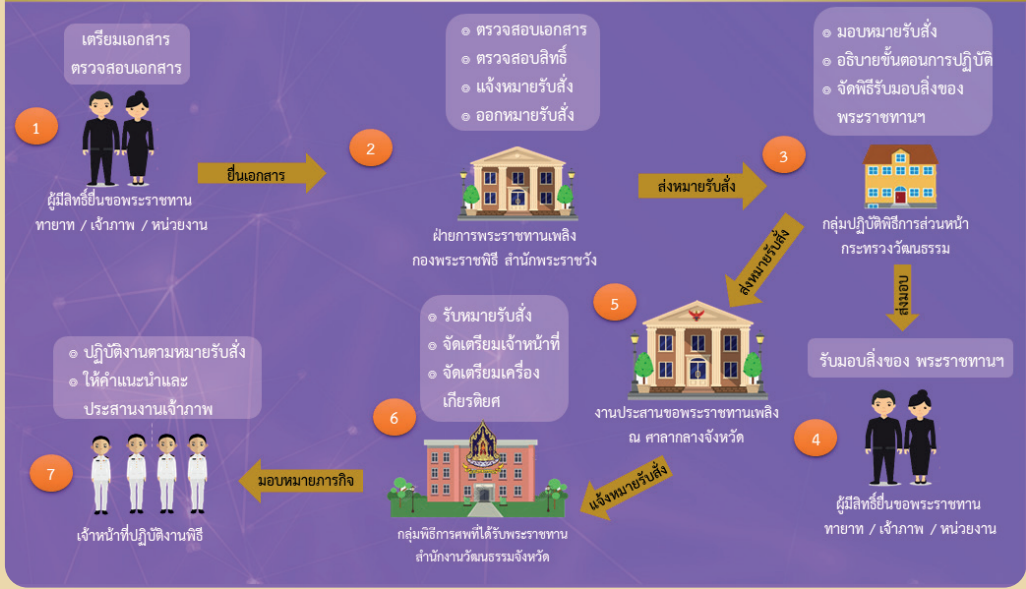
เตรียมเอกสาร
ตรวจสอบเอกสาร

1

ผู้มีสิทธิ์ยื่นขอพระราชทาน
ทายาท / เจ้าภาพ / หน่วยงาน

ยื่นเอกสาร

2

◉ ตรวจสอบเอกสาร
◉ ตรวจสอบสิทธิ์
◉ แจ้งหมายรับสั่ง
◉ ออกหมายรับสั่ง

ฝ่ายการพระราชทานเพลิง
กองพระราชพิธี สำนักพระราชวัง

ส่งหมายรับสั่ง

3

◉ มอบหมายรับสั่ง
◉ อธิบายขั้นตอนการปฏิบัติ
◉ จัดพิธีรับมอบสิ่งของพระราชทานฯ

กลุ่มปฏิบัติพิธีการส่วนหน้า
กระทรวงวัฒนธรรม

ส่งหมายรับสั่ง

ส่งมอบ

รับมอบสิ่งของ พระราชทานฯ

4

ผู้มีสิทธิ์ยื่นขอพระราชทาน
ทายาท / เจ้าภาพ / หน่วยงาน

5

งานประสานขอพระราชทานเพลิง
ณ ศาลากลางจังหวัด

แจ้งหมายรับสั่ง

◉ รับหมายรับสั่ง
◉ จัดเตรียมเจ้าหน้าที่
◉ จัดเตรียมเครื่องเกียรติยศ

6

กลุ่มพิธีการศพที่ได้รับพระราชทาน
สำนักงานวัฒนธรรมจังหวัด

มอบหมายภารกิจ

◉ ปฏิบัติงานตามหมายรับสั่ง
◉ ให้คำแนะนำและประสานงานเจ้าภาพ

7

เจ้าหน้าที่ปฏิบัติงานพิธี